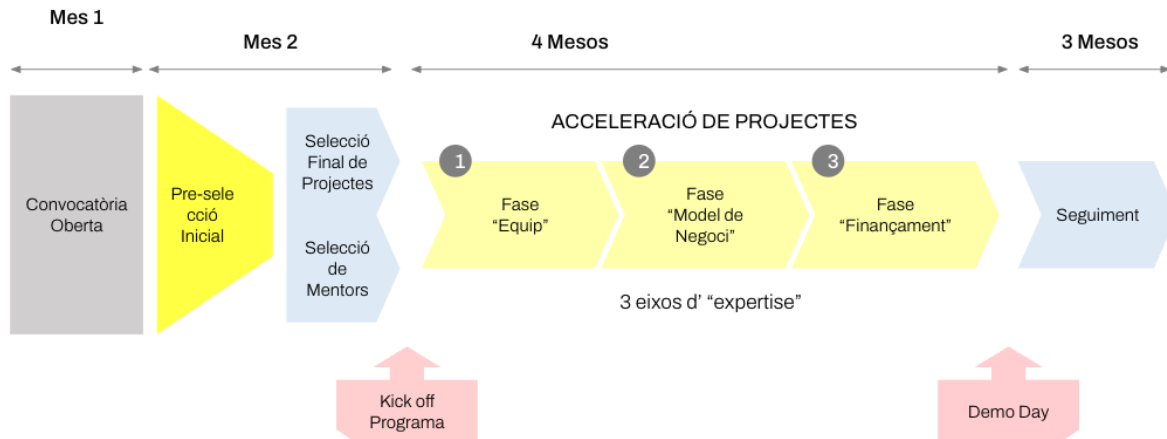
Mes 1

Mes 2

4 Mesos

3 Mesos

Convocatòria Oberta

Pre-selecció Inicial

Selecció Final de Projectes

Selecció de Mentors

ACCELERACIÓ DE PROJECTES

1

Fase "Equip"

2

Fase "Model de Negoci"

3

Fase "Finançament"

Seguiment

3 eixos d' "expertise"

Kick off Programa

Demo Day